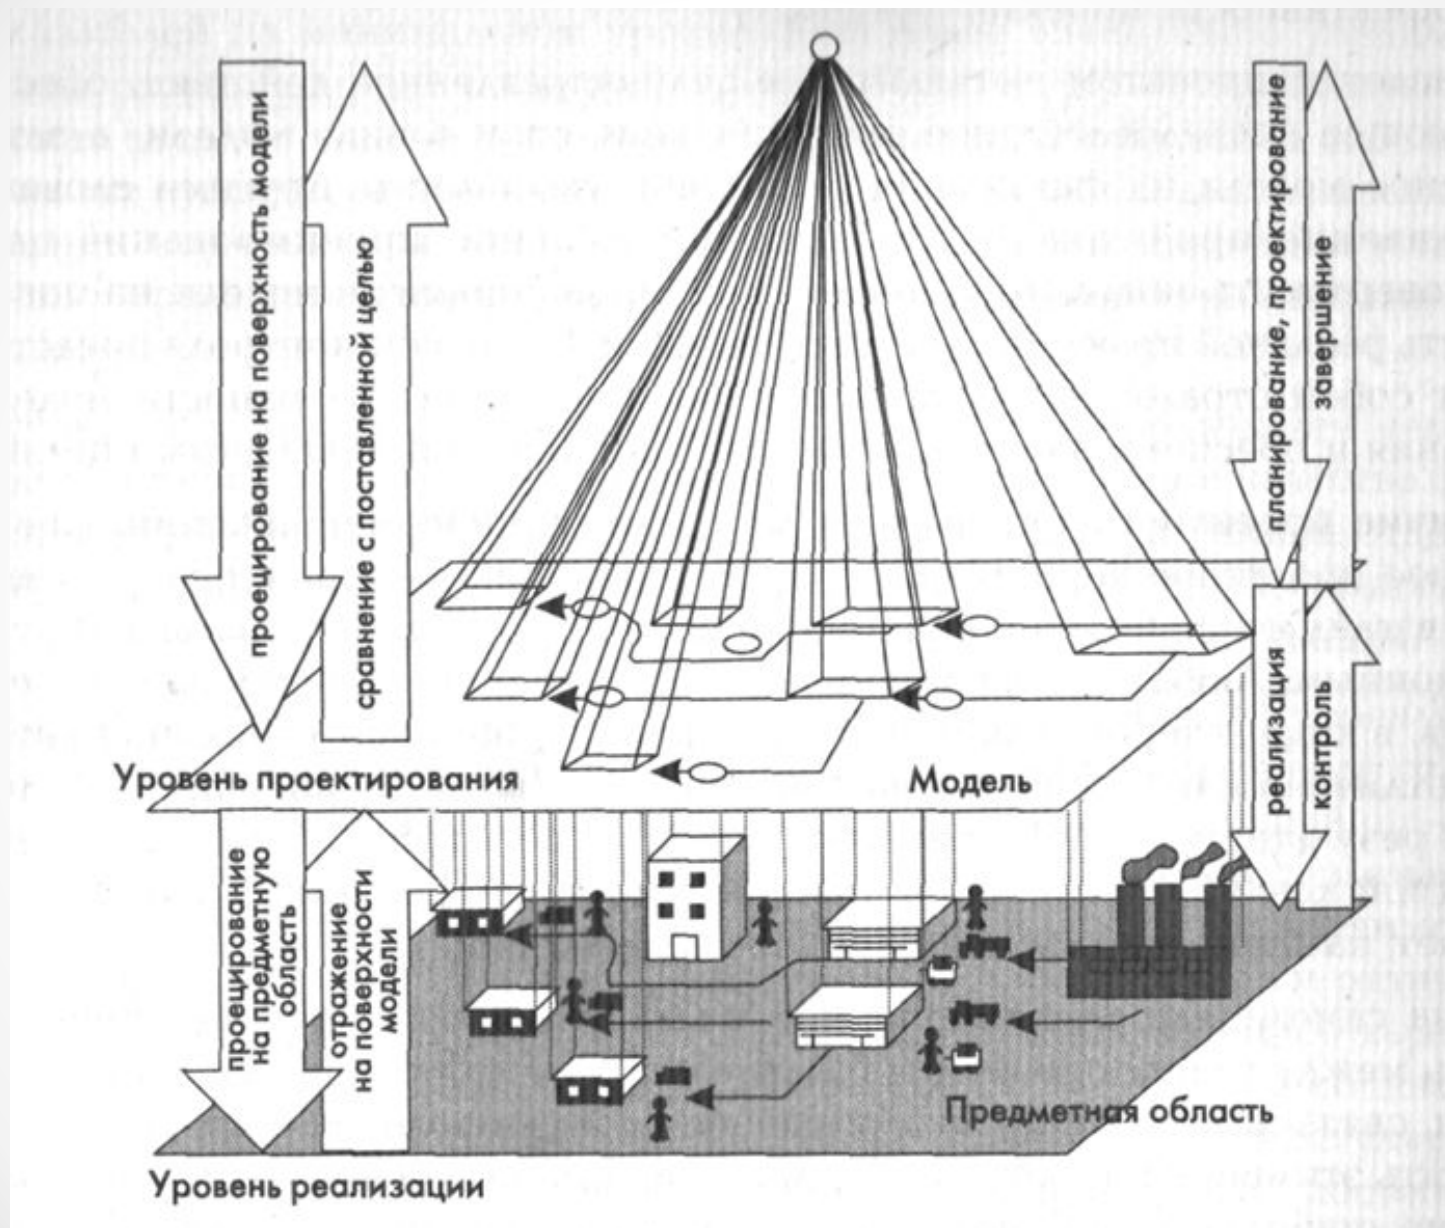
проецирование на поверхность модели

сравнение с поставленной целью

планирование, проектирование

завершение

реализация

контроль

Уровень проектирования

Модель

проецирование на предметную область

отражение на поверхности модели

Предметная область

Уровень реализации